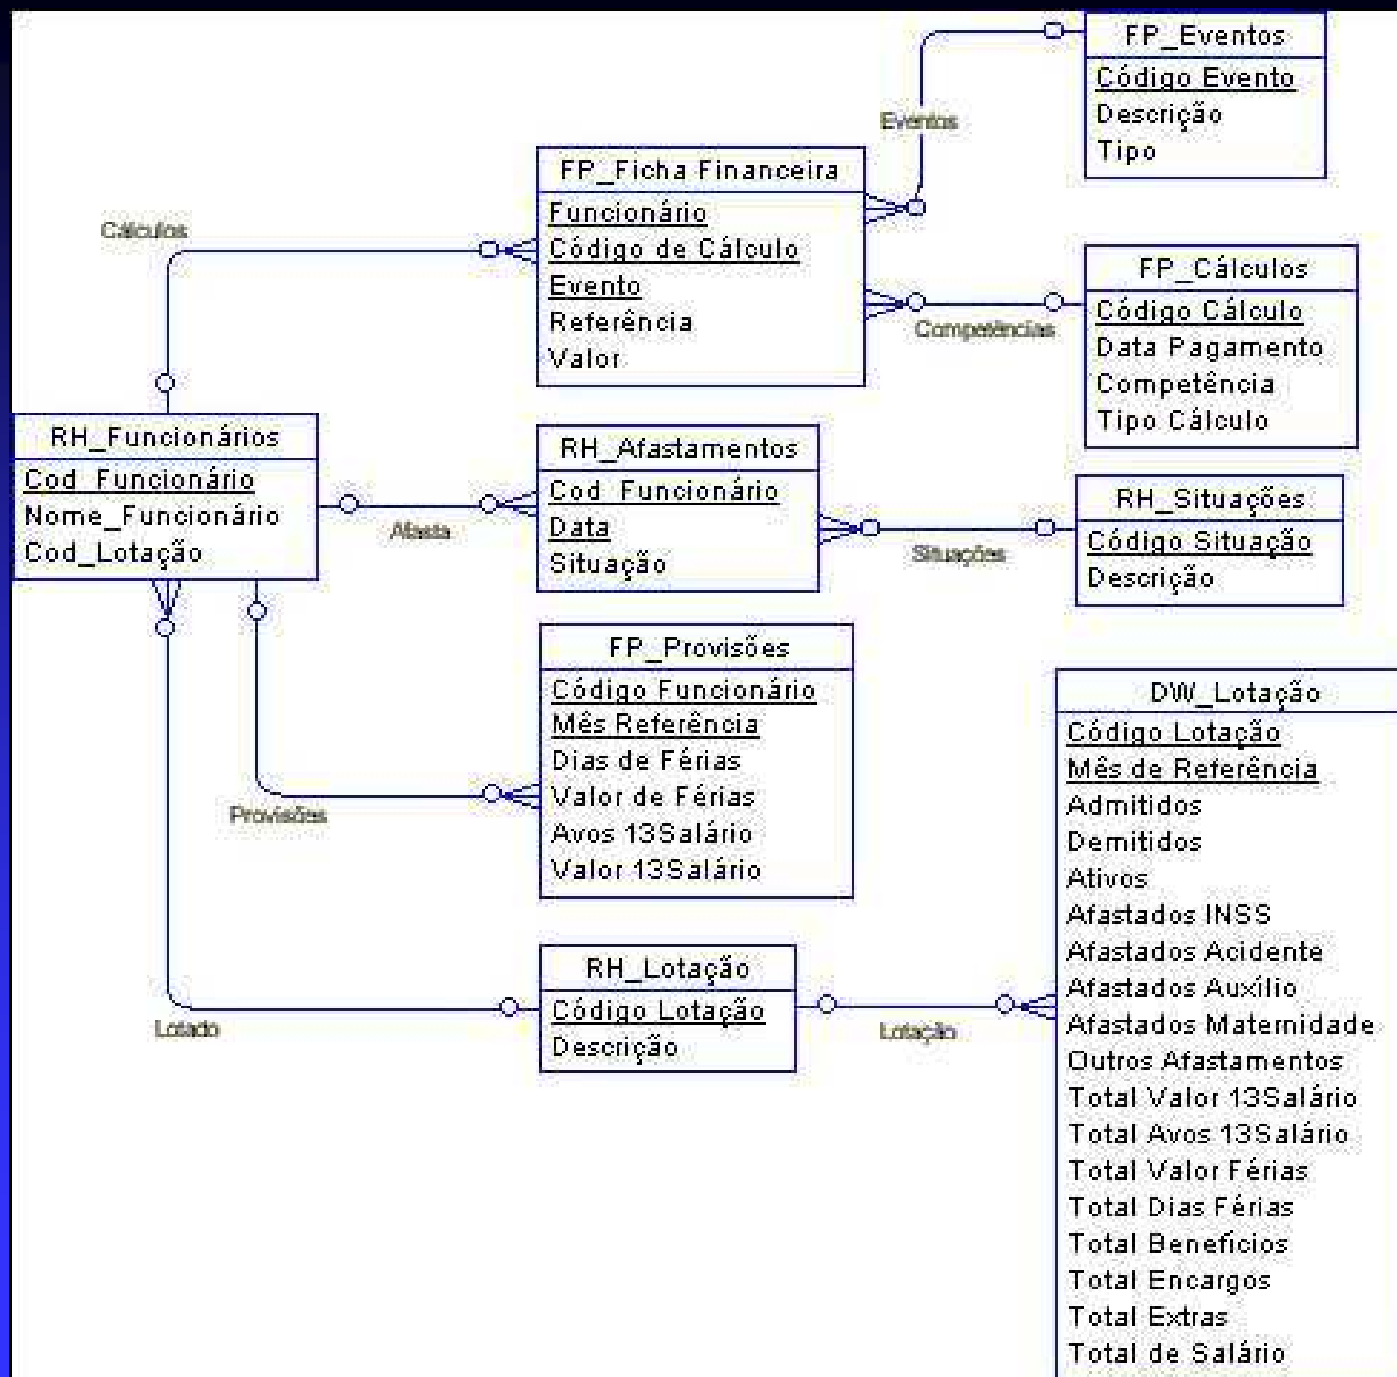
FP_Eventos
Código Evento
Descrição
Tipo

Eventos

FP_Ficha Financeira
Funcionário
Código de Cálculo
Evento
Referência
Valor

Cálculos

FP_Cálculos
Código Cálculo
Data Pagamento
Competência
Tipo Cálculo

Competências

RH_Funcionários
Cod_Funcionário
Nome_Funcionário
Cod_Lotação

RH_Afastamentos
Cod_Funcionário
Data
Situação

Afasta

RH_Situações
Código Situação
Descrição

Situações

FP_Provisões
Código Funcionário
Mês Referência
Dias de Férias
Valor de Férias
Avos 13Salário
Valor 13Salário

Provisões

DW_Lotação
Código Lotação
Mês de Referência
Admitidos
Demitidos
Ativos
Afastados INSS
Afastados Acidente
Afastados Auxílio
Afastados Maternidade
Outros Afastamentos
Total Valor 13Salário
Total Avos 13Salário
Total Valor Férias
Total Dias Férias
Total Benefícios
Total Encargos
Total Extras
Total de Salário

RH_Lotação
Código Lotação
Descrição

Lotado

Lotação